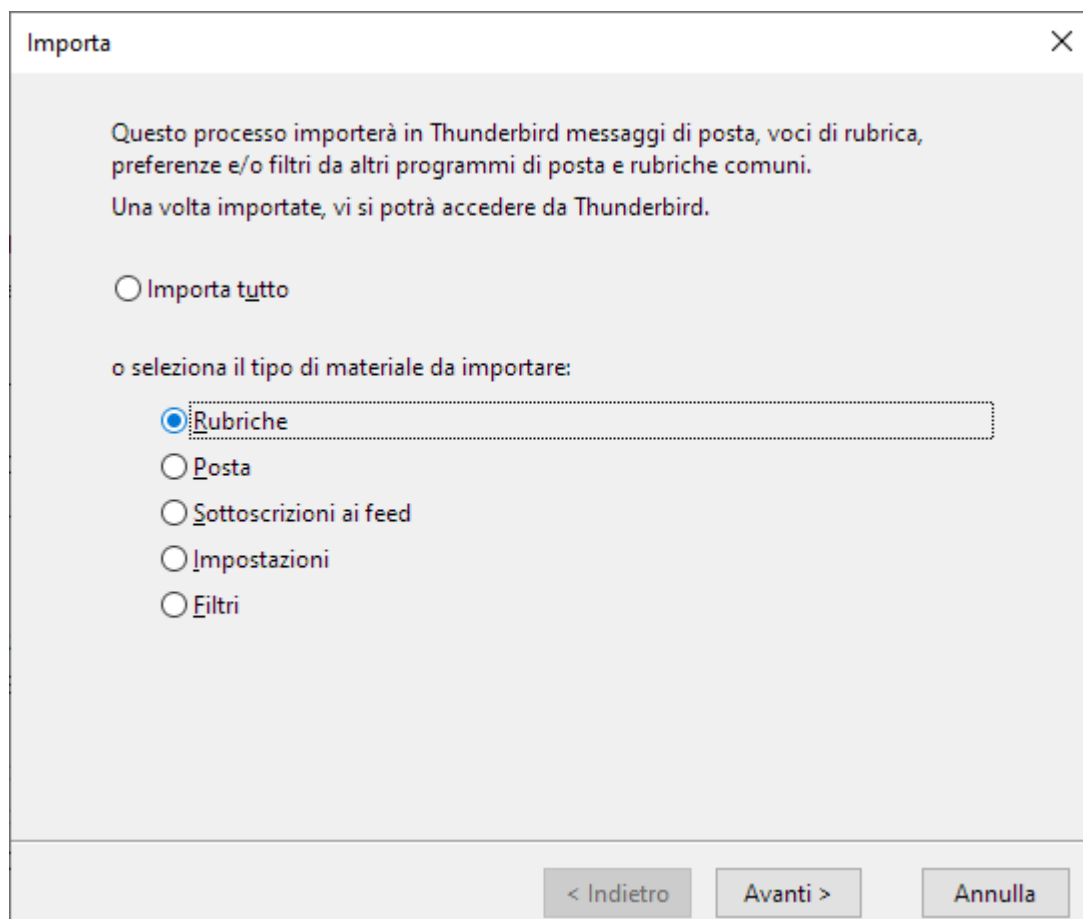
Importa

Questo processo importerà in Thunderbird messaggi di posta, voci di rubrica, preferenze e/o filtri da altri programmi di posta e rubriche comuni.

Una volta importate, vi si potrà accedere da Thunderbird.

Importa tutto

o seleziona il tipo di materiale da importare:

Rubriche
Posta
Sottoscrizioni ai feed
Impostazioni
Filtri

< Indietro
Avanti >
Annulla